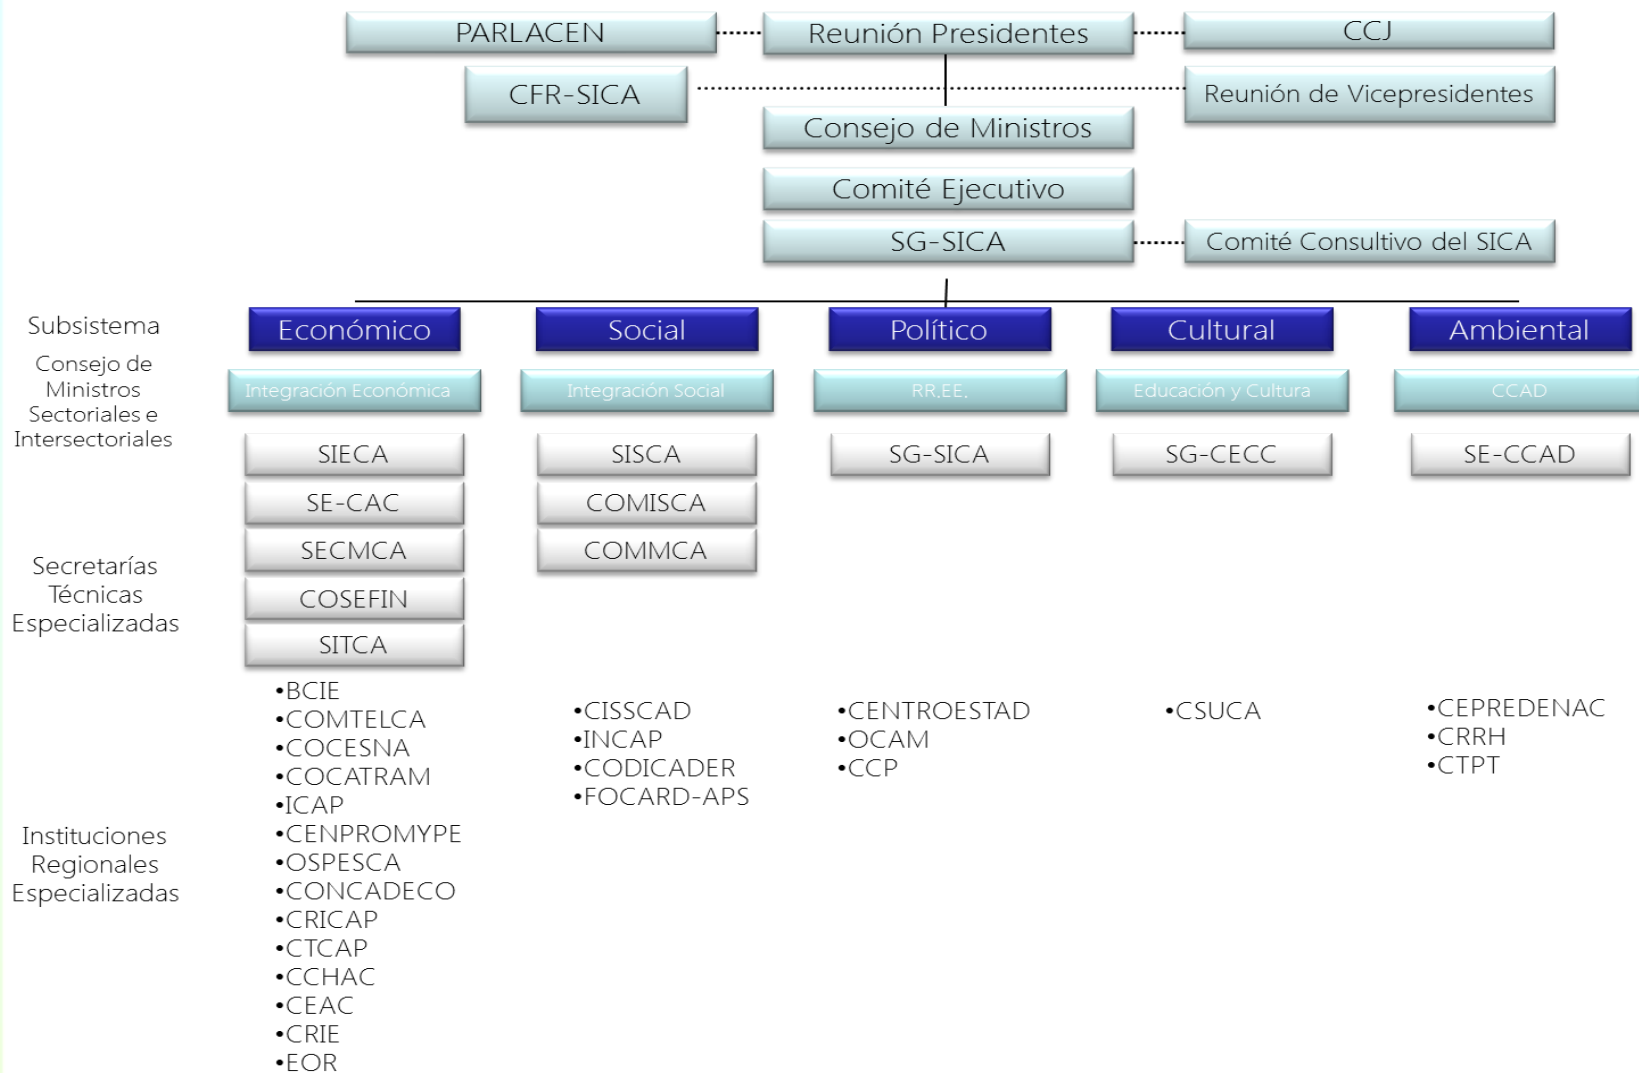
PARLACEN
Reunión Presidentes
CCJ
CFR-SICA
Reunión de Vicepresidentes
Consejo de Ministros
Comité Ejecutivo
SG-SICA
Comité Consultivo del SICA

Subsistema
Económico
Social
Político
Cultural
Ambiental

Consejo de Ministros Sectoriales e Intersectoriales
Integración Económica
Integración Social
RR.EE.
Educación y Cultura
CCAD

Secretarías Técnicas Especializadas
SIECA
SE-CAC
SECMCA
COSEFIN
SITCA
SISCA
COMISCA
COMMCA
SG-SICA
SG-CECC
SE-CCAD

Instituciones Regionales Especializadas
•BCIE
•COMTELCA
•COCESNA
•COCATRAM
•ICAP
•CENPROMYPE
•OSPESCA
•CONCADECO
•CRICAP
•CTCAP
•CCHAC
•CEAC
•CRIE
•EOR

•CISSCAD
•INCAP
•CODICADER
•FOCARD-APS

•CENTROESTAD
•OCAM
•CCP

•CSUCA

•CEPREDENAC
•CRRH
•CTPT